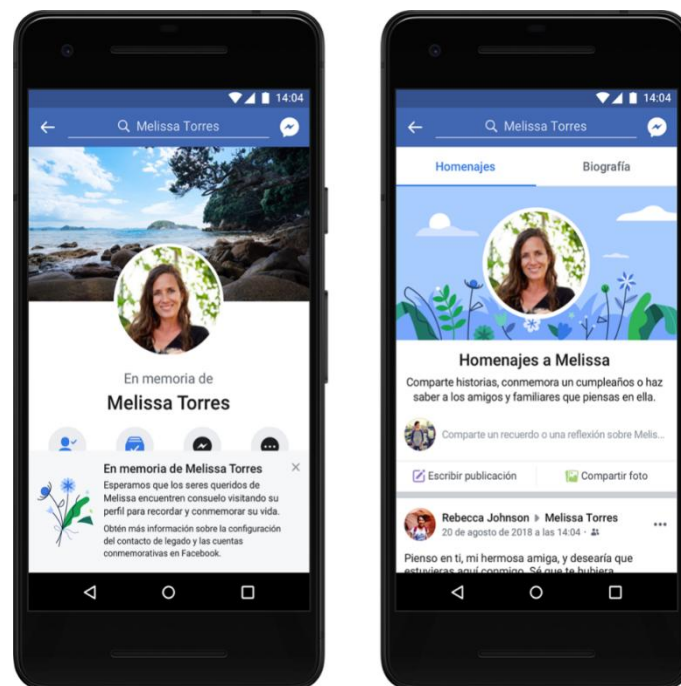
14:04

Melissa Torres

En memoria de

Melissa Torres

En memoria de Melissa Torres

Esperamos que los seres queridos de Melissa encuentren consuelo visitando su perfil para recordar y conmemorar su vida.

Obtén más información sobre la configuración del contacto de legado y las cuentas conmemorativas en Facebook.

14:04

Melissa Torres

Homenajes

Biografía

Homenajes a Melissa

Comparte historias, conmemora un cumpleaños o haz saber a los amigos y familiares que piensas en ella.

Comparte un recuerdo o una reflexión sobre Melis...

Escribir publicación

Compartir foto

Rebecca Johnson ▸ Melissa Torres

20 de agosto de 2018 a las 14:04 ·

Pienso en ti, mi hermosa amiga, y desearía que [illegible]